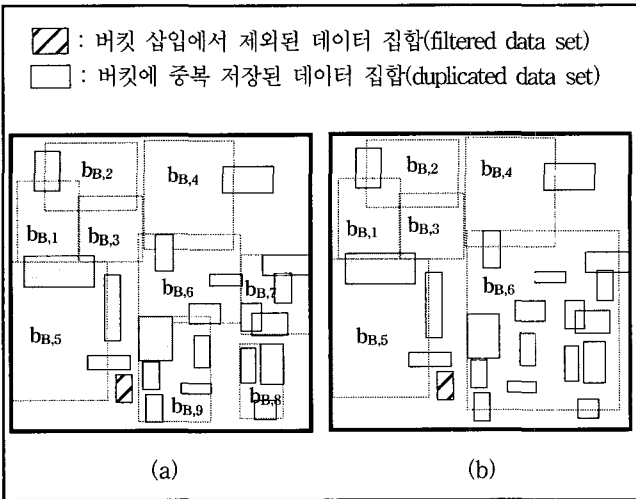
: 버킷 삽입에서 제외된 데이터 집합(filtered data set)
: 버킷에 중복 저장된 데이터 집합(duplicated data set)

$b_{B,2}$ $b_{B,4}$ $b_{B,1}$ $b_{B,3}$ $b_{B,6}$ $b_{B,7}$ $b_{B,5}$ $b_{B,9}$ $b_{B,8}$

(a)

$b_{B,2}$ $b_{B,4}$ $b_{B,1}$ $b_{B,3}$ $b_{B,6}$ $b_{B,5}$

(b)